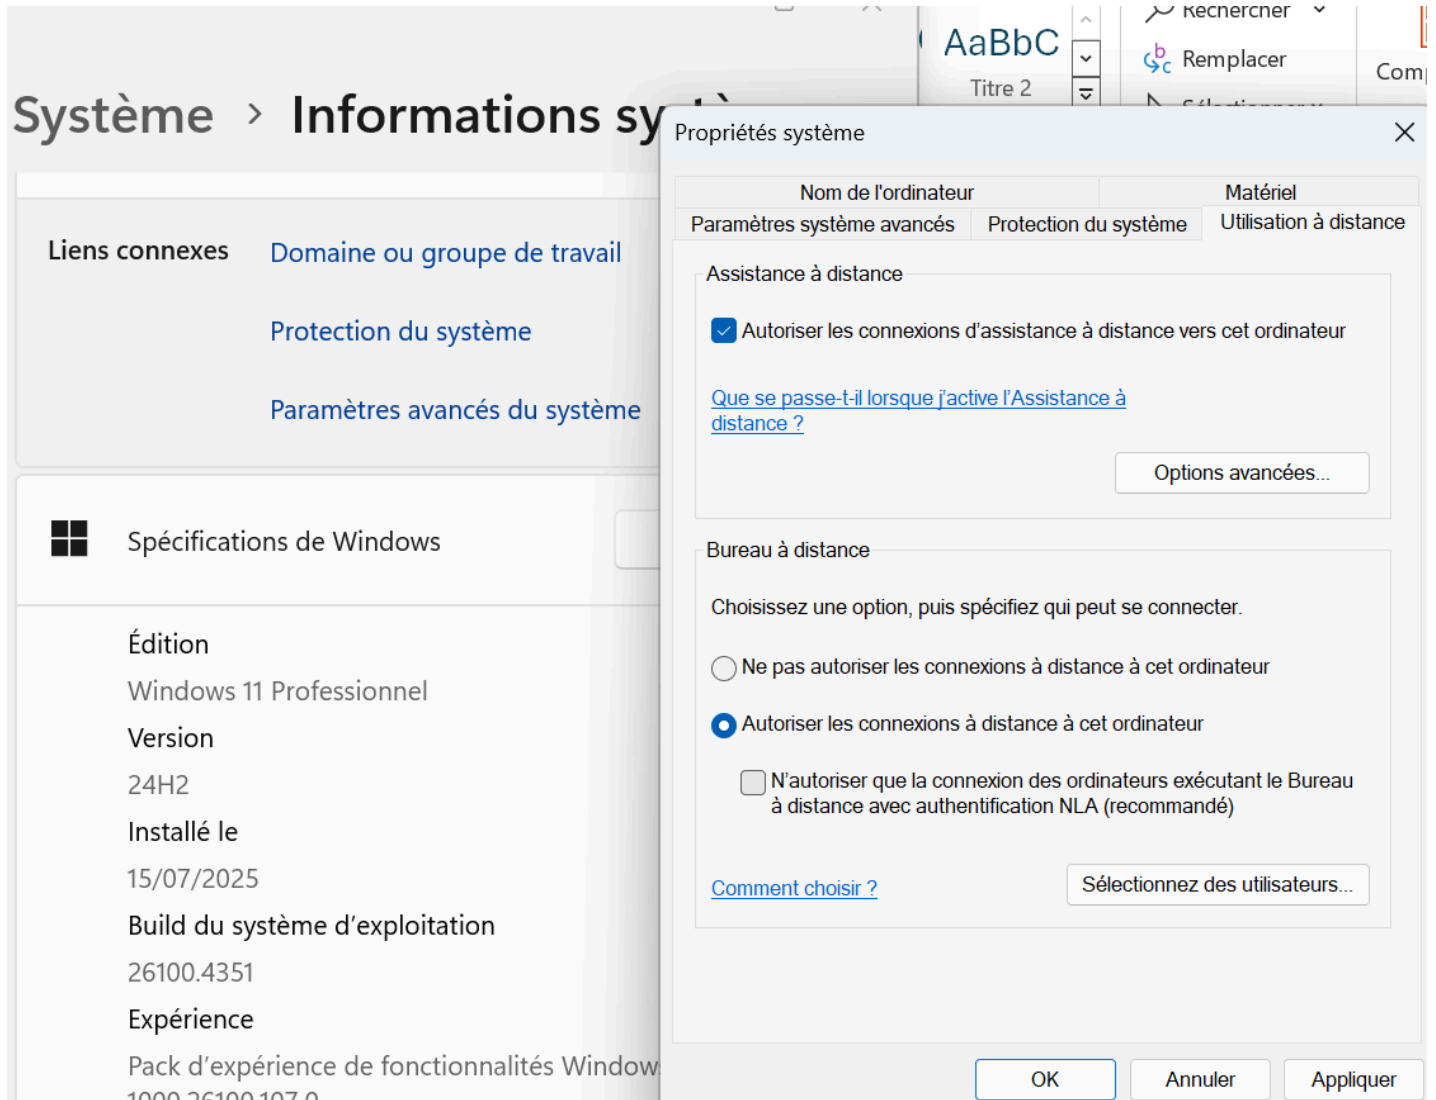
AaBbC
Titre 2
Rechercher
Remplacer
Com

Système › Informations sy

Liens connexes
Domaine ou groupe de travail
Protection du système
Paramètres avancés du système

Spécifications de Windows

Édition
Windows 11 Professionnel
Version
24H2
Installé le
15/07/2025
Build du système d'exploitation
26100.4351
Expérience
Pack d'expérience de fonctionnalités Window

Propriétés système

Nom de l'ordinateur
Matériel
Paramètres système avancés
Protection du système
Utilisation à distance

Assistance à distance
Autoriser les connexions d'assistance à distance vers cet ordinateur
Que se passe-t-il lorsque j'active l'Assistance à distance ?
Options avancées...

Bureau à distance
Choisissez une option, puis spécifiez qui peut se connecter.
Ne pas autoriser les connexions à distance à cet ordinateur
Autoriser les connexions à distance à cet ordinateur
N'autoriser que la connexion des ordinateurs exécutant le Bureau à distance avec authentification NLA (recommandé)
Comment choisir ?
Sélectionnez des utilisateurs...

OK
Annuler
Appliquer